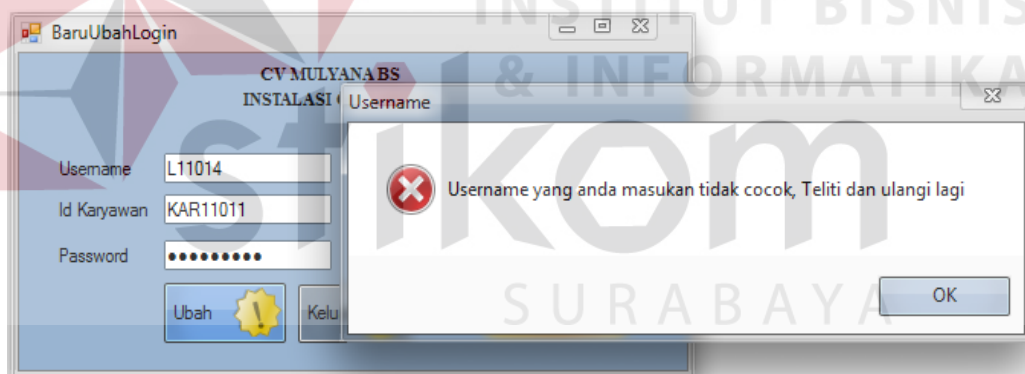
BaruUbahLogin

CV MULYANA BS
INSTALASI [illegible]

Username L11014
Id Karyawan KAR11011
Password ●●●●●●●●●

Ubah
Kelu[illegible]

Username

Username yang anda masukan tidak cocok, Teliti dan ulangi lagi

OK

INSTITUT BISNIS
& INFORMATIKA
stikom
SURABAYA